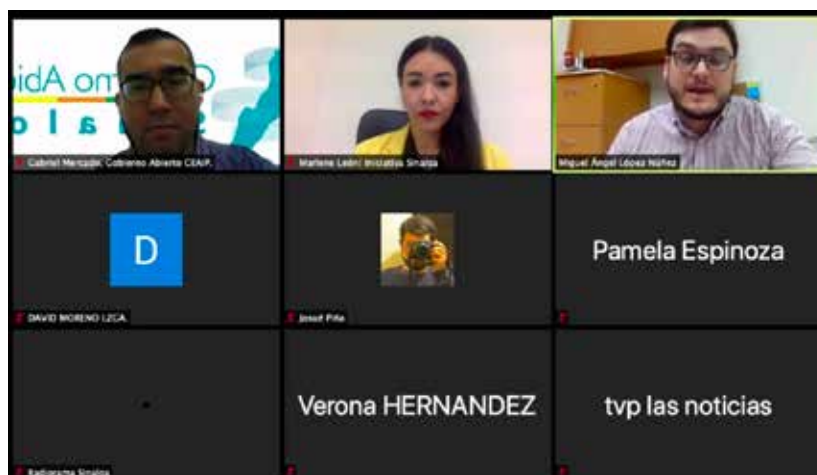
bidA omo
olal

Gabriel Mercado: Gobierno Abierto CEAIP

Marlene León: Iniciativa Sinaloa

Miguel Ángel López Núñez

D

DAVID MORENO LZGA.

Josué Piña

Pamela Espinoza

Radiorama Sinaloa

Verona HERNANDEZ

tvp las noticias